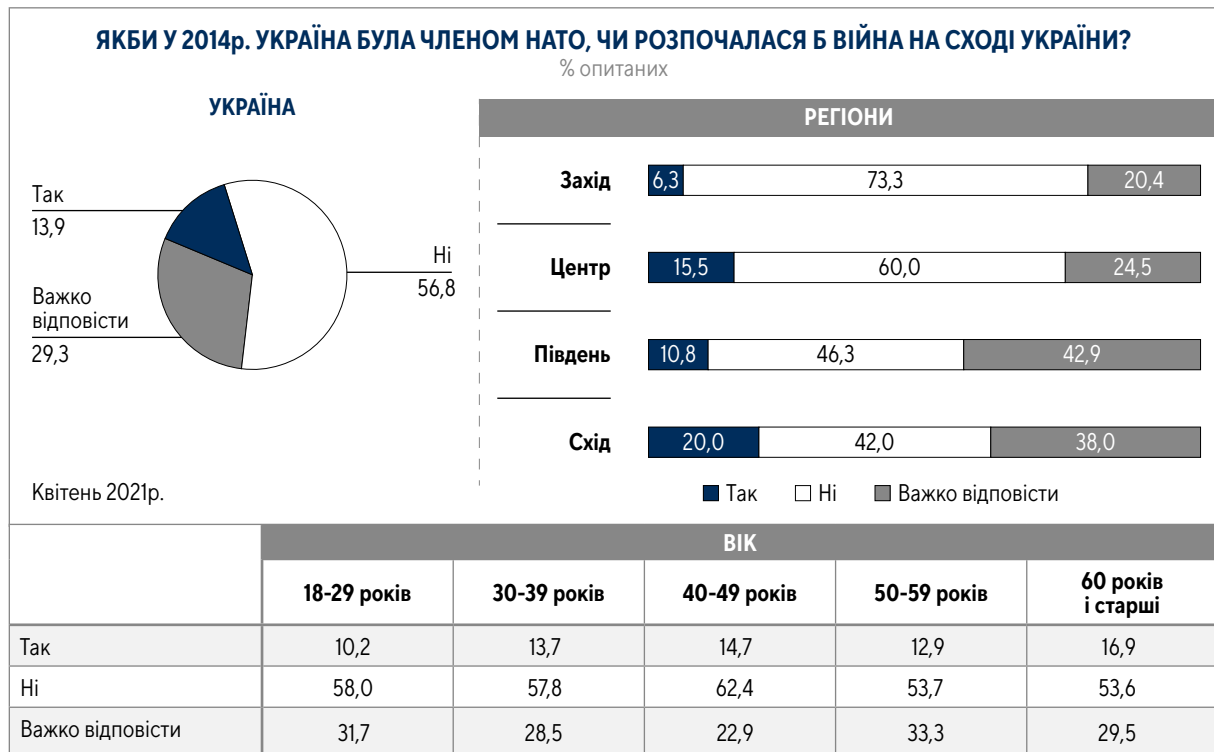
ЯКБИ У 2014р. УКРАЇНА БУЛА ЧЛЕНОМ НАТО, ЧИ РОЗПОЧАЛАСЯ Б ВІЙНА НА СХОДІ УКРАЇНИ?
% опитаних

УКРАЇНА

Так
13,9

Ні
56,8

Важко відповісти
29,3

Квітень 2021р.

РЕГІОНИ

Захід 6,3 73,3 20,4

Центр 15,5 60,0 24,5

Південь 10,8 46,3 42,9

Схід 20,0 42,0 38,0

Так Ні Важко відповісти

| | ВІК | | | | |
|---|---|---|---|---|---|
| | 18-29 років | 30-39 років | 40-49 років | 50-59 років | 60 років і старші |
| Так | 10,2 | 13,7 | 14,7 | 12,9 | 16,9 |
| Ні | 58,0 | 57,8 | 62,4 | 53,7 | 53,6 |
| Важко відповісти | 31,7 | 28,5 | 22,9 | 33,3 | 29,5 |